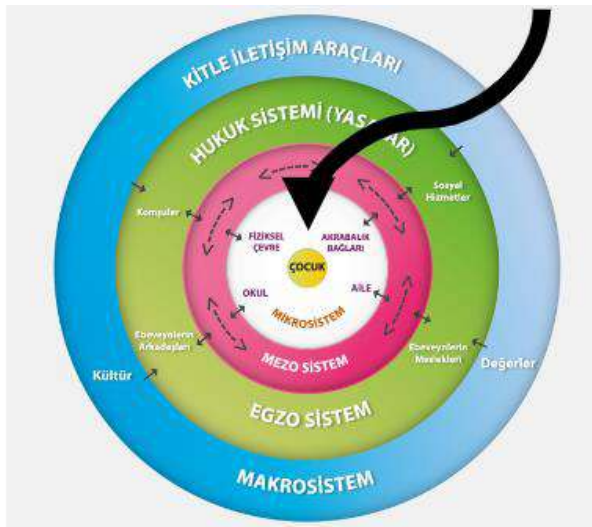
KİTLE İLETİŞİM ARAÇLARI

HUKUK SİSTEMİ (YAS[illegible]AR)

Komşular

Sosyal Hizmetler

FİZİKSEL ÇEVRE

AKRABALIK BAĞLARI

ÇOCUK

OKUL

AİLE

MİKROSİSTEM

Ebeveynlerin Arkadaşları

Ebeveynlerin Meslekleri

MEZO SİSTEM

Kültür

Değerler

EGZO SİSTEM

MAKROSİSTEM